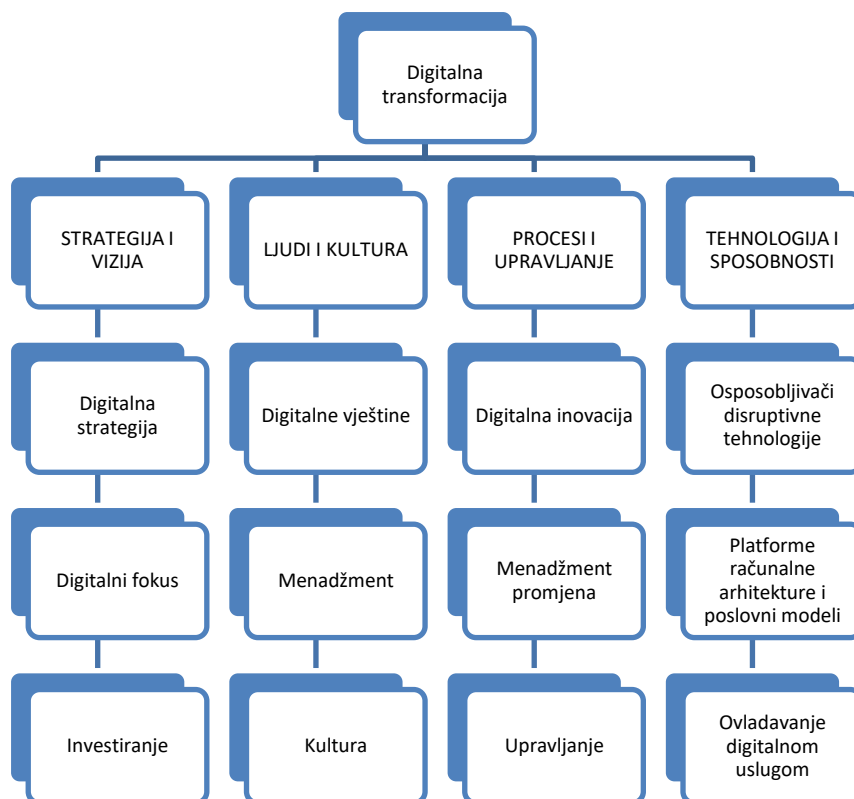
Digitalna transformacija

STRATEGIJA I VIZIJA

Digitalna strategija

Digitalni fokus

Investiranje

LJUDI I KULTURA

Digitalne vještine

Menadžment

Kultura

PROCESI I UPRAVLJANJE

Digitalna inovacija

Menadžment promjena

Upravljanje

TEHNOLOGIJA I SPOSOBNOSTI

Osposobljivači disruptivne tehnologije

Platforme računalne arhitekture i poslovni modeli

Ovladavanje digitalnom uslugom